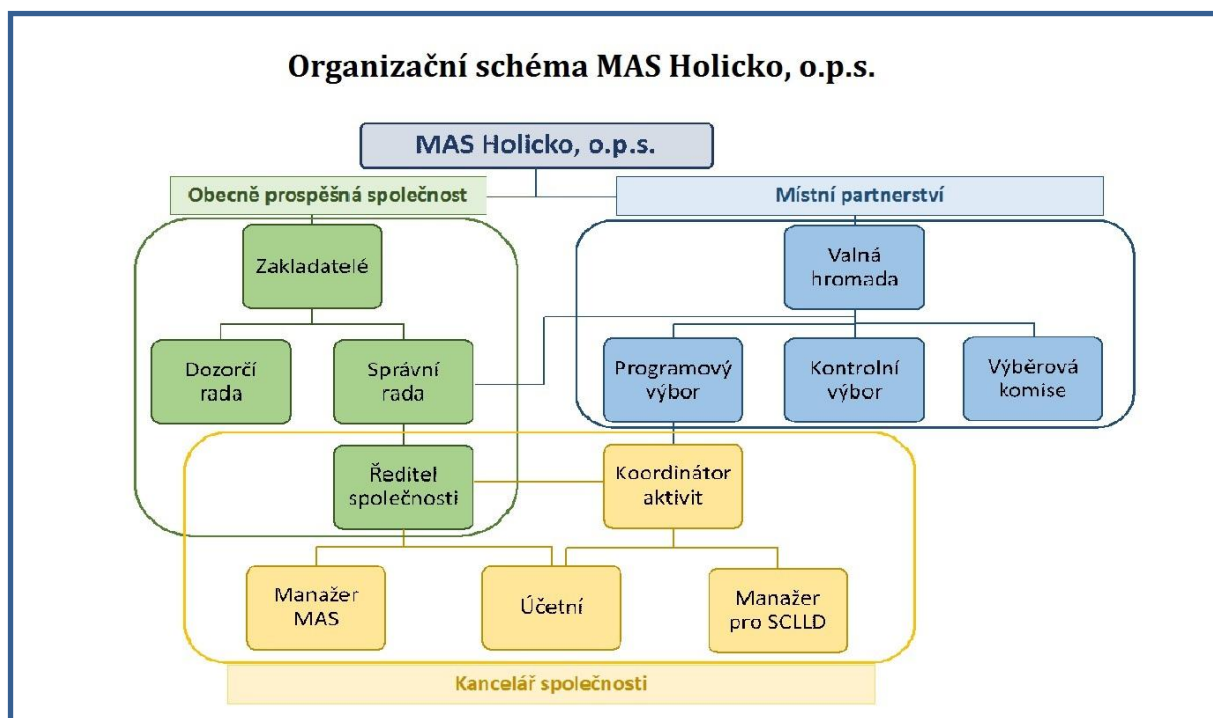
Organizační schéma MAS Holicko, o.p.s.

MAS Holicko, o.p.s.

Obecně prospěšná společnost

Místní partnerství

Zakladatelé

Dozorčí rada

Správní rada

Valná hromada

Programový výbor

Kontrolní výbor

Výběrová komise

Ředitel společnosti

Koordinátor aktivit

Manažer MAS

Účetní

Manažer pro SCLLD

Kancelář společnosti